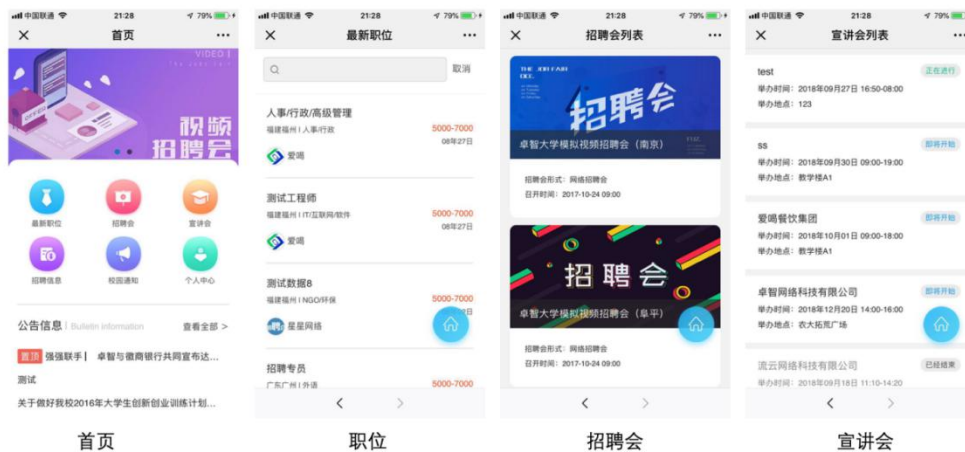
中国联通 21:28 79%
×
首页
···
VIDEO
视频
招聘会
最新职位
招聘会
宣讲会
招聘信息
校园通知
个人中心
公告信息 | Bulletin information
查看全部 >
置顶 强强联手 | 卓智与徽商银行共同宣布达...
测试
关于做好我校2016年大学生创新创业训练计划...

首页

中国联通 21:28 79%
×
最新职位
···
取消
人事/行政/高级管理
福建福州 | 人事/行政
5000-7000
08月27日
爱喝
测试工程师
福建福州 | IT/互联网/软件
5000-7000
08月27日
爱喝
测试数据8
福建福州 | NGO/环保
5000-7000
星星网络
招聘专员
广东广州 | 外语
5000-7000
<
>

职位

中国联通 21:28 79%
×
招聘会列表
···
THE JOB FAIR
招聘会
卓智大学模拟视频招聘会（南京）
招聘会形式：网络招聘会
召开时间：2017-10-24 09:00
招聘会
卓智大学模拟视频招聘会（阜平）
招聘会形式：网络招聘会
召开时间：2017-10-24 09:00
<
>

招聘会

中国联通 21:28 79%
×
宣讲会列表
test
正在进行
举办时间：2018年09月27日 16:50-08:00
举办地点：123
ss
即将开始
举办时间：2018年09月30日 09:00-19:00
举办地点：教学楼A1
爱喝餐饮集团
即将开始
举办时间：2018年10月01日 09:00-18:00
举办地点：教学楼A1
卓智网络科技有限公司
即将开始
举办时间：2018年12月20日 14:00-16:00
举办地点：农大拓荒广场
流云网络科技有限公司
已经结束
举办时间：2018年09月18日 11:10-14:20
<
>

宣讲会